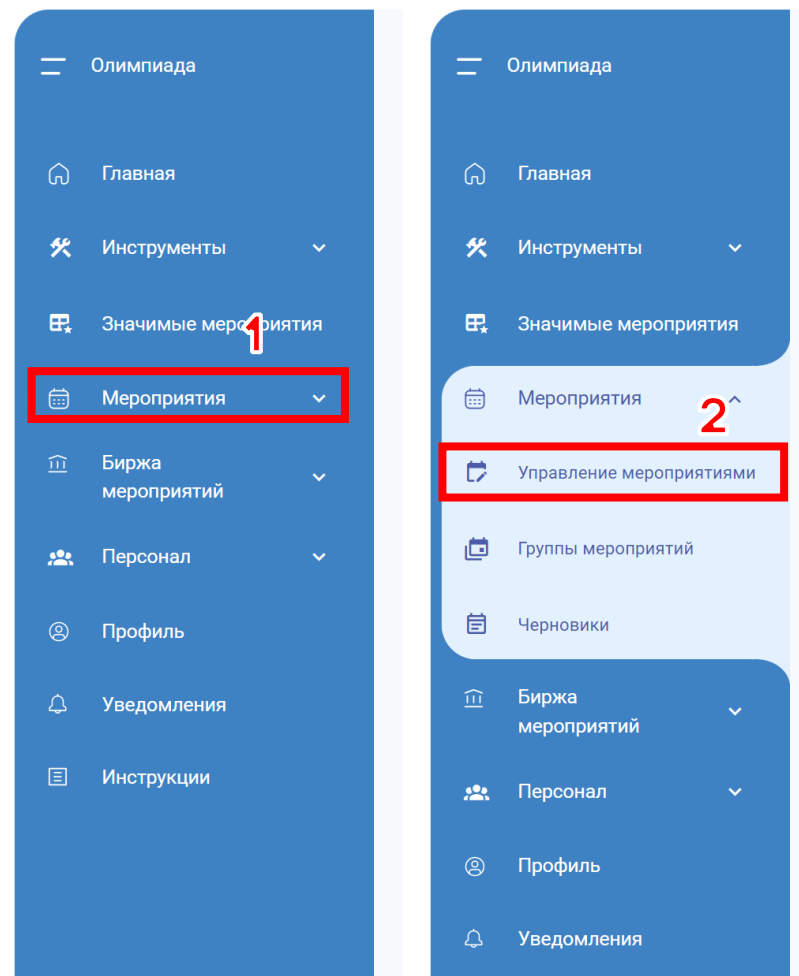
Олимпиада

Главная

Инструменты

Значимые мероприятия

1

Мероприятия

Биржа мероприятий

Персонал

Профиль

Уведомления

Инструкции

Олимпиада

Главная

Инструменты

Значимые мероприятия

Мероприятия

2

Управление мероприятиями

Группы мероприятий

Черновики

Биржа мероприятий

Персонал

Профиль

Уведомления